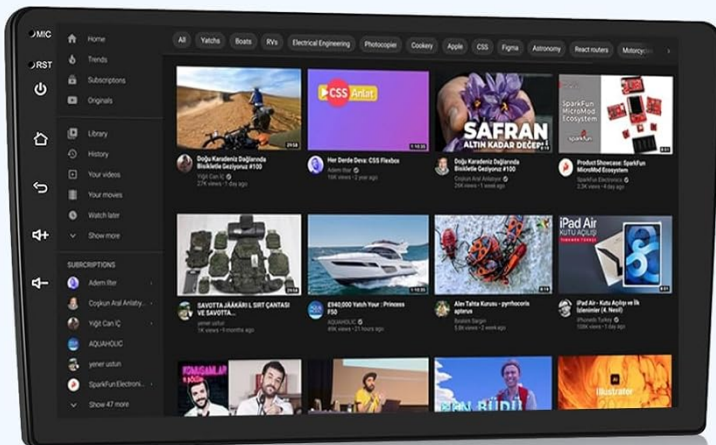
MIC
RST

Home
Trends
Subscriptions
Originals

Library
History
Your videos
Your movies
Watch later
Show more

SUBSCRIPTIONS
Adem Ilter
Coşkun Aral Anlatıy...
Yiğit Can İÇ
AQUAHOLIC
yener ustun
SparkFun Electroni...
Show 47 more

All | Yatchs | Boats | RVs | Electrical Engineering | Photocopier | Cookery | Apple | CSS | Figma | Astronomy | React routers | Motorcyc

CSS Anlat

SAFRAN
ALTIN KADAR DEĞERLİ

Doğu Karadeniz Dağlarında Bisikletle Geziyoruz #100
Yiğit Can İÇ
27K views • 1 day ago

Her Derde Deva: CSS Flexbox
Adem Ilter
16K views • 1 year ago

Doğu Karadeniz Dağlarında Bisikletle Geziyoruz #100
Coşkun Aral Anlatıyor
26K views • 1 week ago

Product Showcase: SparkFun MicroMod Ecosystem
SparkFun Electronics
2.3K views • 4 day ago

iPad Air
KUTU AÇILIŞI

SAVOTTA JÄÄKÄRI L SIRT ÇANTASI VE SAVOTTA...
yener ustun
1K views • 9 months ago

£940,000 Yatch Your : Princess F50
AQUAHOLIC
49K views • 1 day ago

Alev Tahta Kurusu - pyrrhocoris apterus
Bozkırın Sargın
5.8K views • 2 week ago

iPad Air - Kutu Açılışı ve İlk İzlenimler (4. Nesil)
iPhonedo Turkey
100K views • 1 day ago

Illustrator